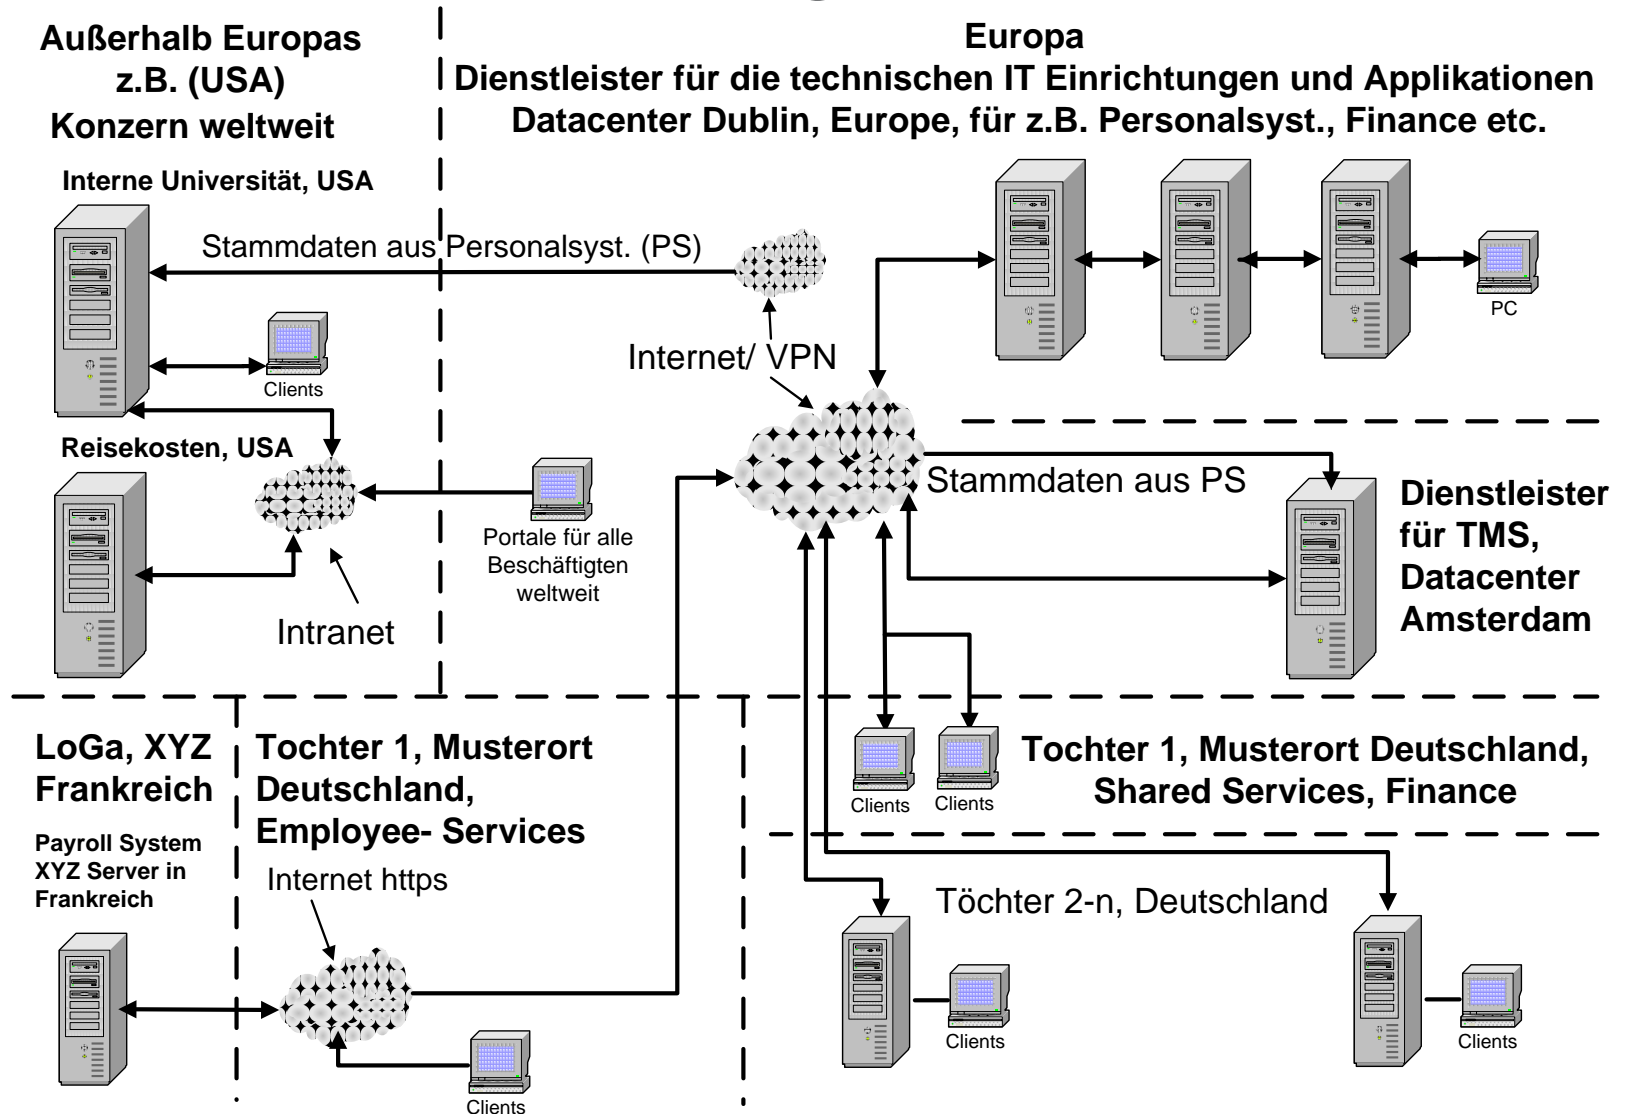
Außerhalb Europas
z.B. (USA)
Konzern weltweit

Europa
Dienstleister für die technischen IT Einrichtungen und Applikationen
Datacenter Dublin, Europe, für z.B. Personalsyst., Finance etc.

Interne Universität, USA

Stammdaten aus Personalsyst. (PS)

PC

Clients

Internet/ VPN

Reisekosten, USA

Stammdaten aus PS

Dienstleister für TMS, Datacenter Amsterdam

Portale für alle Beschäftigten weltweit

Intranet

LoGa, XYZ Frankreich

Payroll System XYZ Server in Frankreich

Tochter 1, Musterort Deutschland, Employee- Services

Internet https

Clients

Clients

Tochter 1, Musterort Deutschland, Shared Services, Finance

Töchter 2-n, Deutschland

Clients

Clients

Clients